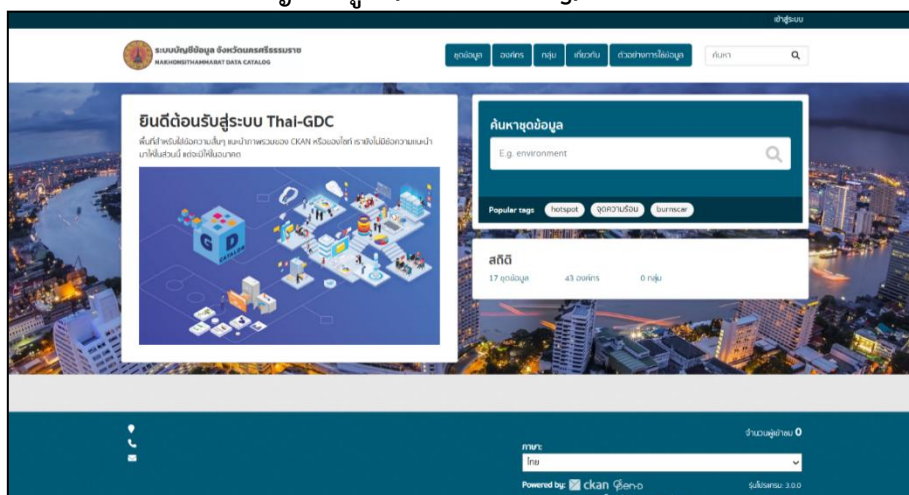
เข้าสู่ระบบ

ระบบบัญชีข้อมูล จังหวัดนครศรีธรรมราช
NAKHONSITHAMMARAT DATA CATALOG

ชุดข้อมูล องค์กร กลุ่ม เกี่ยวกับ ตัวอย่างการใช้ข้อมูล ค้นหา

ยินดีต้อนรับสู่ระบบ Thai-GDC

พื้นที่สำหรับใส่ข้อความสั้นๆ แนะนำภาพรวมของ CKAN หรือของไซต์ เรายังไม่มีข้อความแนะนำมาให้ในส่วนนี้ แต่จะมีให้ในอนาคต

ค้นหาชุดข้อมูล

E.g. environment

Popular tags hotspot จุดความร้อน burnscar

สถิติ

17 ชุดข้อมูล 43 องค์กร 0 กลุ่ม

จำนวนผู้เข้าชม 0

ภาษา:

ไทย

Powered by: ckan

รุ่นโปรแกรม: 3.0.0